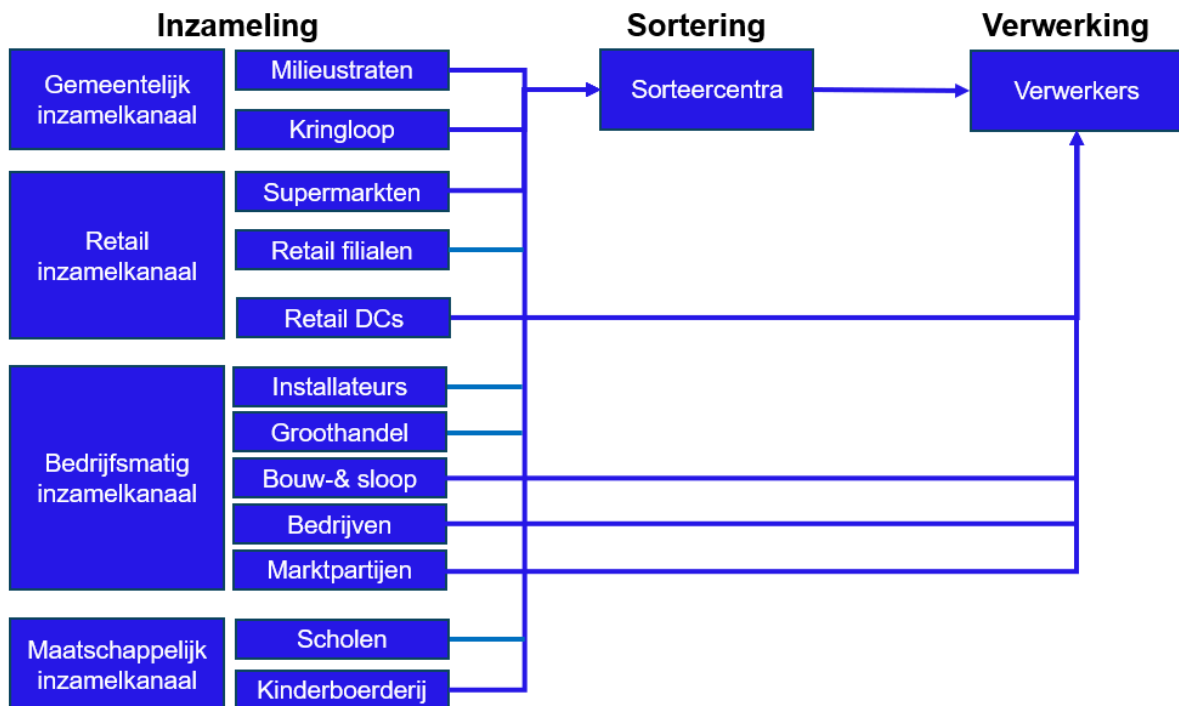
Inzameling

Sortering

Verwerking

Gemeentelijk inzamelkanaal

Milieustraten

Kringloop

Retail inzamelkanaal

Supermarkten

Retail filialen

Retail DCs

Bedrijfsmatig inzamelkanaal

Installateurs

Groothandel

Bouw-& sloop

Bedrijven

Marktpartijen

Maatschappelijk inzamelkanaal

Scholen

Kinderboerderij

Sorteercentra

Verwerkers